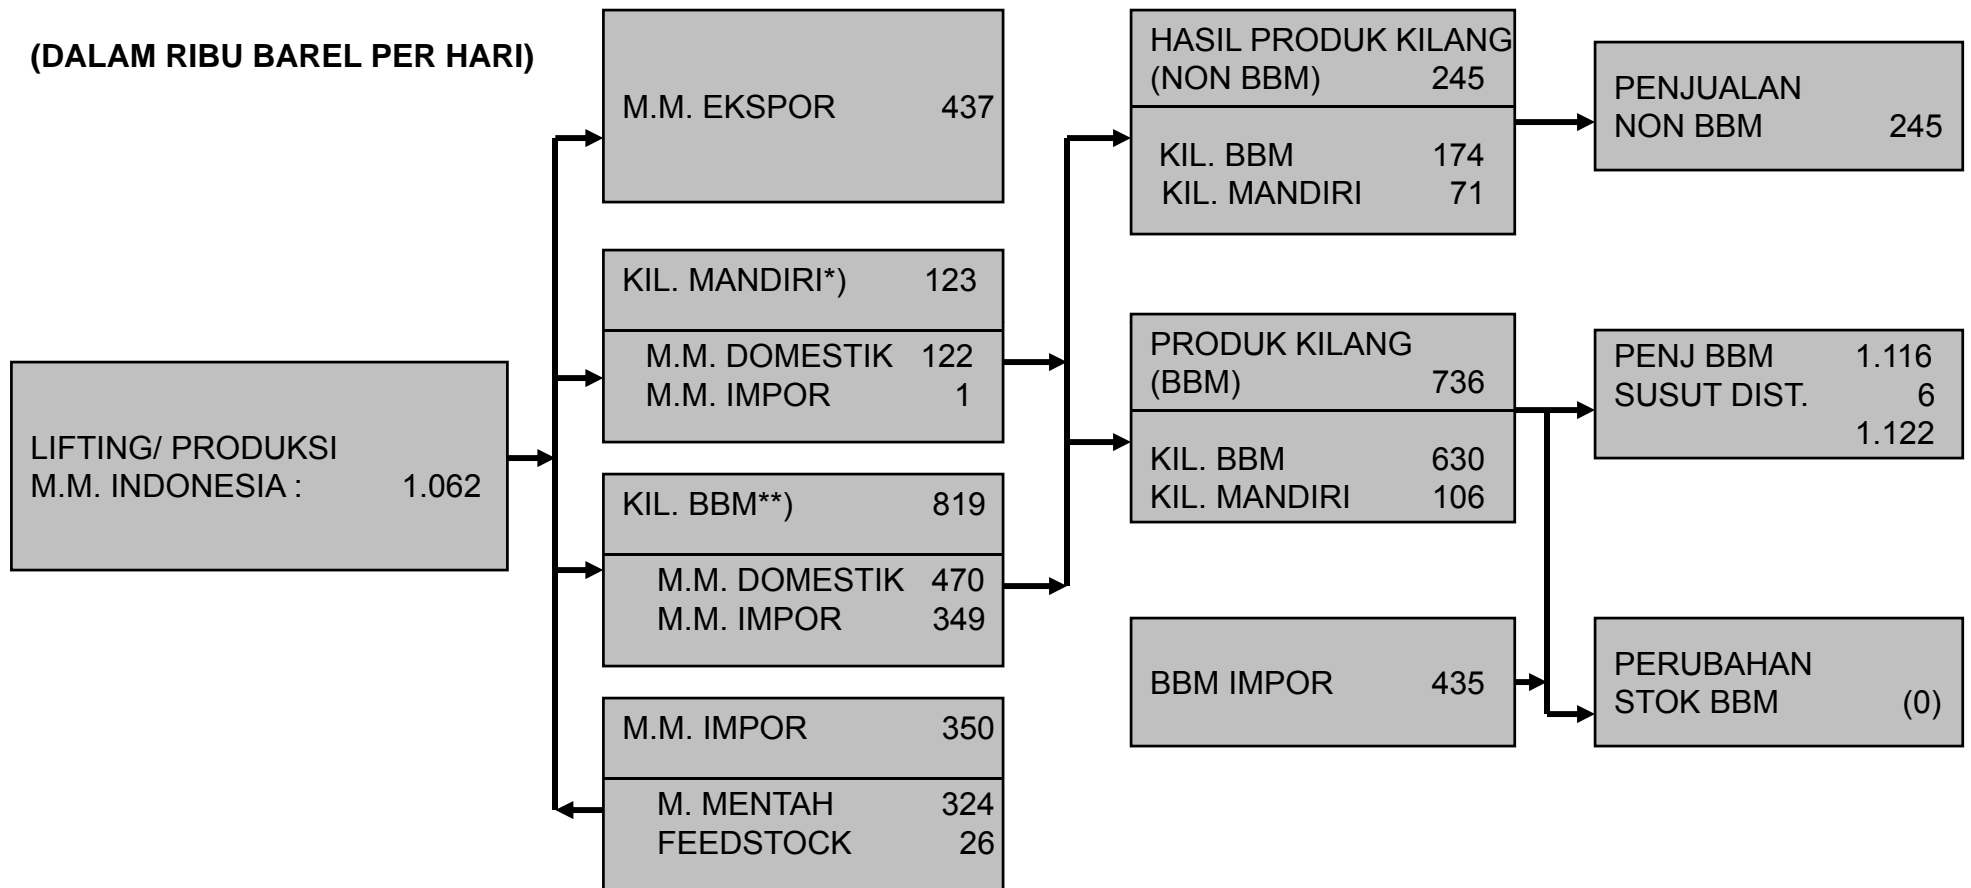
(DALAM RIBU BAREL PER HARI)

LIFTING/ PRODUKSI
M.M. INDONESIA : 1.062

M.M. EKSPOR 437

KIL. MANDIRI*) 123

M.M. DOMESTIK 122
M.M. IMPOR 1

KIL. BBM**) 819

M.M. DOMESTIK 470
M.M. IMPOR 349

M.M. IMPOR 350

M. MENTAH 324
FEEDSTOCK 26

HASIL PRODUK KILANG
(NON BBM) 245

KIL. BBM 174
KIL. MANDIRI 71

PRODUK KILANG
(BBM) 736

KIL. BBM 630
KIL. MANDIRI 106

BBM IMPOR 435

PENJUALAN
NON BBM 245

PENJ BBM 1.116
SUSUT DIST. 6
1.122

PERUBAHAN
STOK BBM (0)